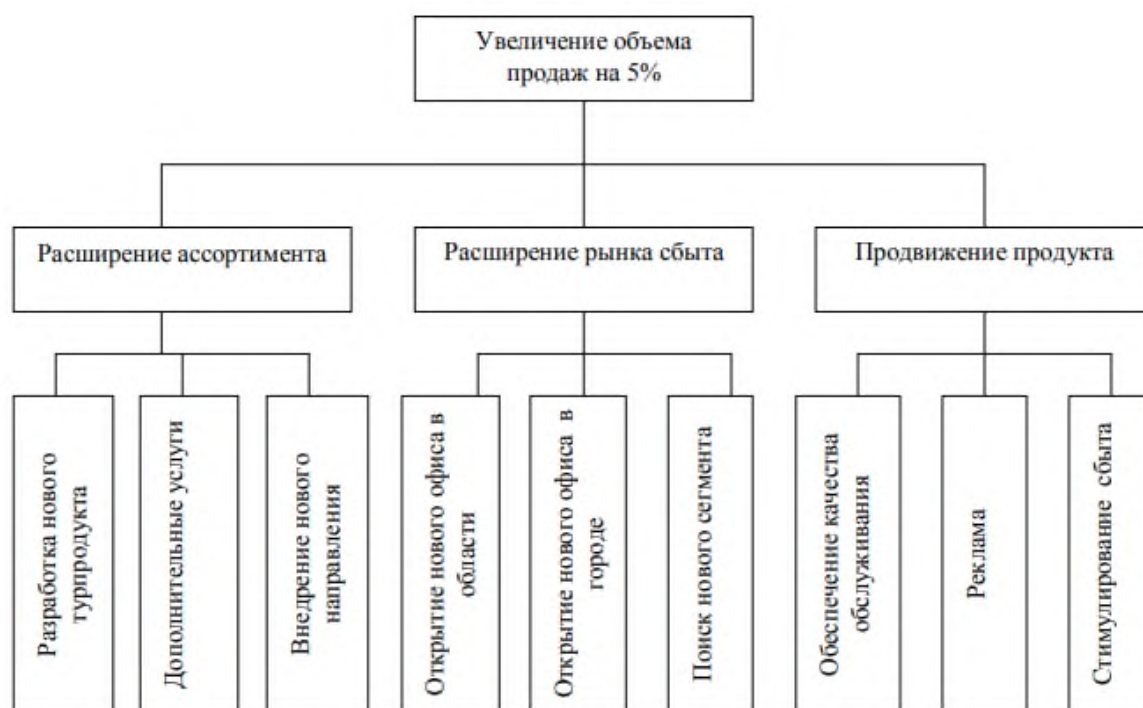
Увеличение объема продаж на 5%

Расширение ассортимента

Расширение рынка сбыта

Продвижение продукта

Разработка нового турпродукта

Дополнительные услуги

Внедрение нового направления

Открытие нового офиса в области

Открытие нового офиса в городе

Поиск нового сегмента

Обеспечение качества обслуживания

Реклама

Стимулирование сбыта